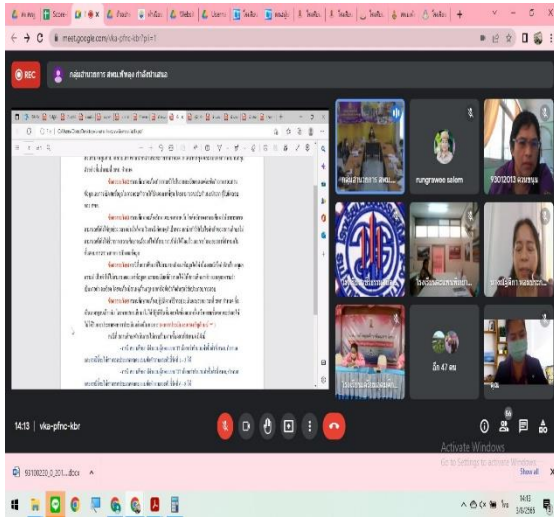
meet.google.com/vka-pfnc-kbr?pli=1

REC

กลุ่มอำนวยการ สพม.เพชรบูรณ์ กำลังนำเสนอ

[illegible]

กลุ่มอำนวยการ สพม...

rungrawee salem

93012013 ผอ.ชนพู

โรงเรียนบ้าน...

ผอ.ธัญลักษณ์ ...

อีก 47 คน

14:13 | vka-pfnc-kbr

Activate Windows
Go to Settings to activate Windows.

93100220_0_201....docx

Show all

14:13
3/8/2565